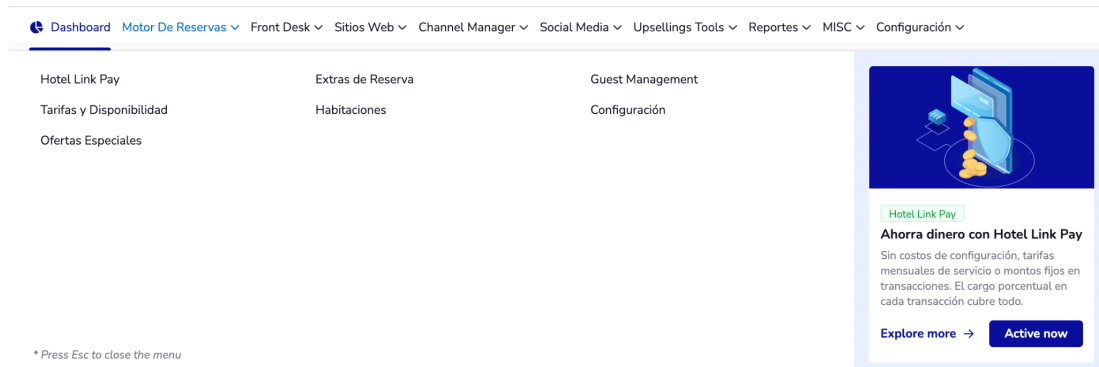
Dashboard Motor De Reservas ∨ Front Desk ∨ Sitios Web ∨ Channel Manager ∨ Social Media ∨ Upsellings Tools ∨ Reportes ∨ MISC ∨ Configuración ∨

Hotel Link Pay
Tarifas y Disponibilidad
Ofertas Especiales

Extras de Reserva
Habitaciones

Guest Management
Configuración

Hotel Link Pay
Ahorra dinero con Hotel Link Pay
Sin costos de configuración, tarifas mensuales de servicio o montos fijos en transacciones. El cargo porcentual en cada transacción cubre todo.

Explore more →
Active now

* Press Esc to close the menu